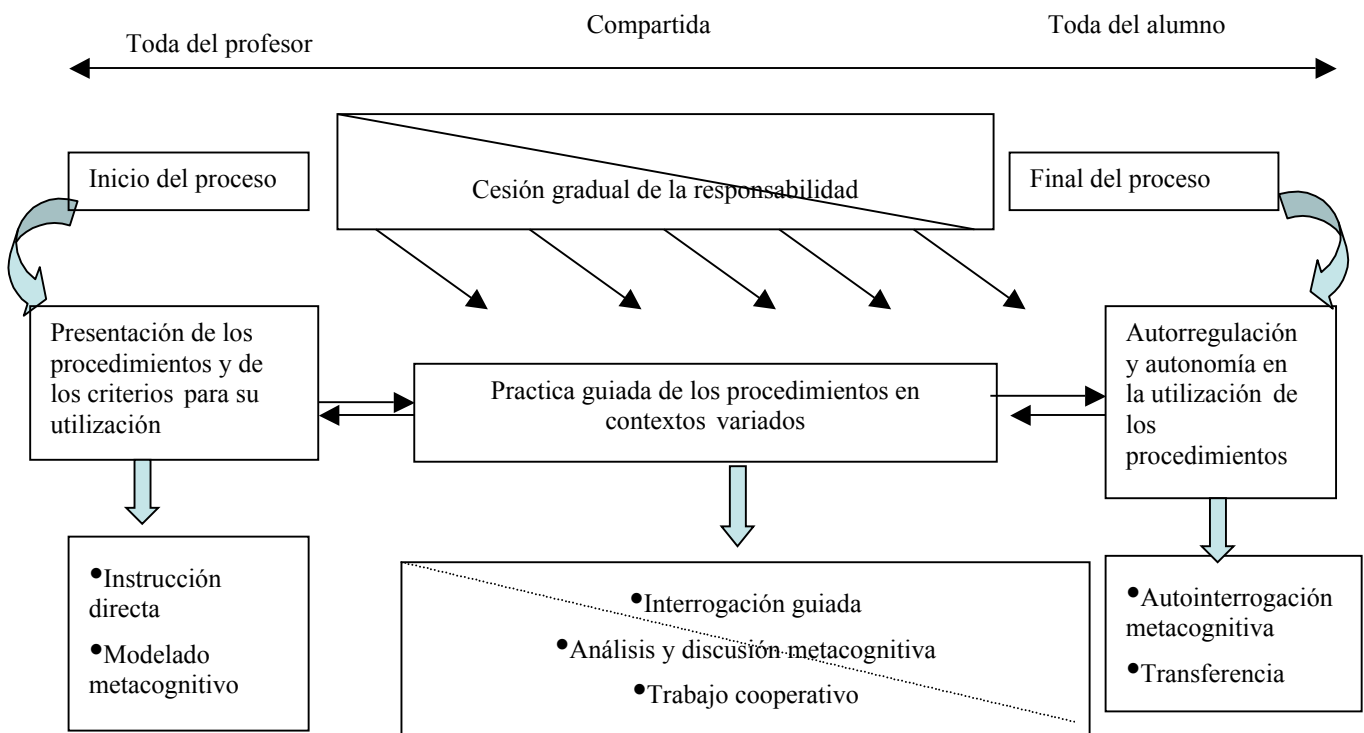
Toda del profesor

Compartida

Toda del alumno

Inicio del proceso

Cesión gradual de la responsabilidad

Final del proceso

Presentación de los procedimientos y de los criterios para su utilización

Practica guiada de los procedimientos en contextos variados

Autorregulación y autonomía en la utilización de los procedimientos

•Instrucción directa
•Modelado metacognitivo

•Interrogación guiada
•Análisis y discusión metacognitiva
•Trabajo cooperativo

•Autointerrogación metacognitiva
•Transferencia